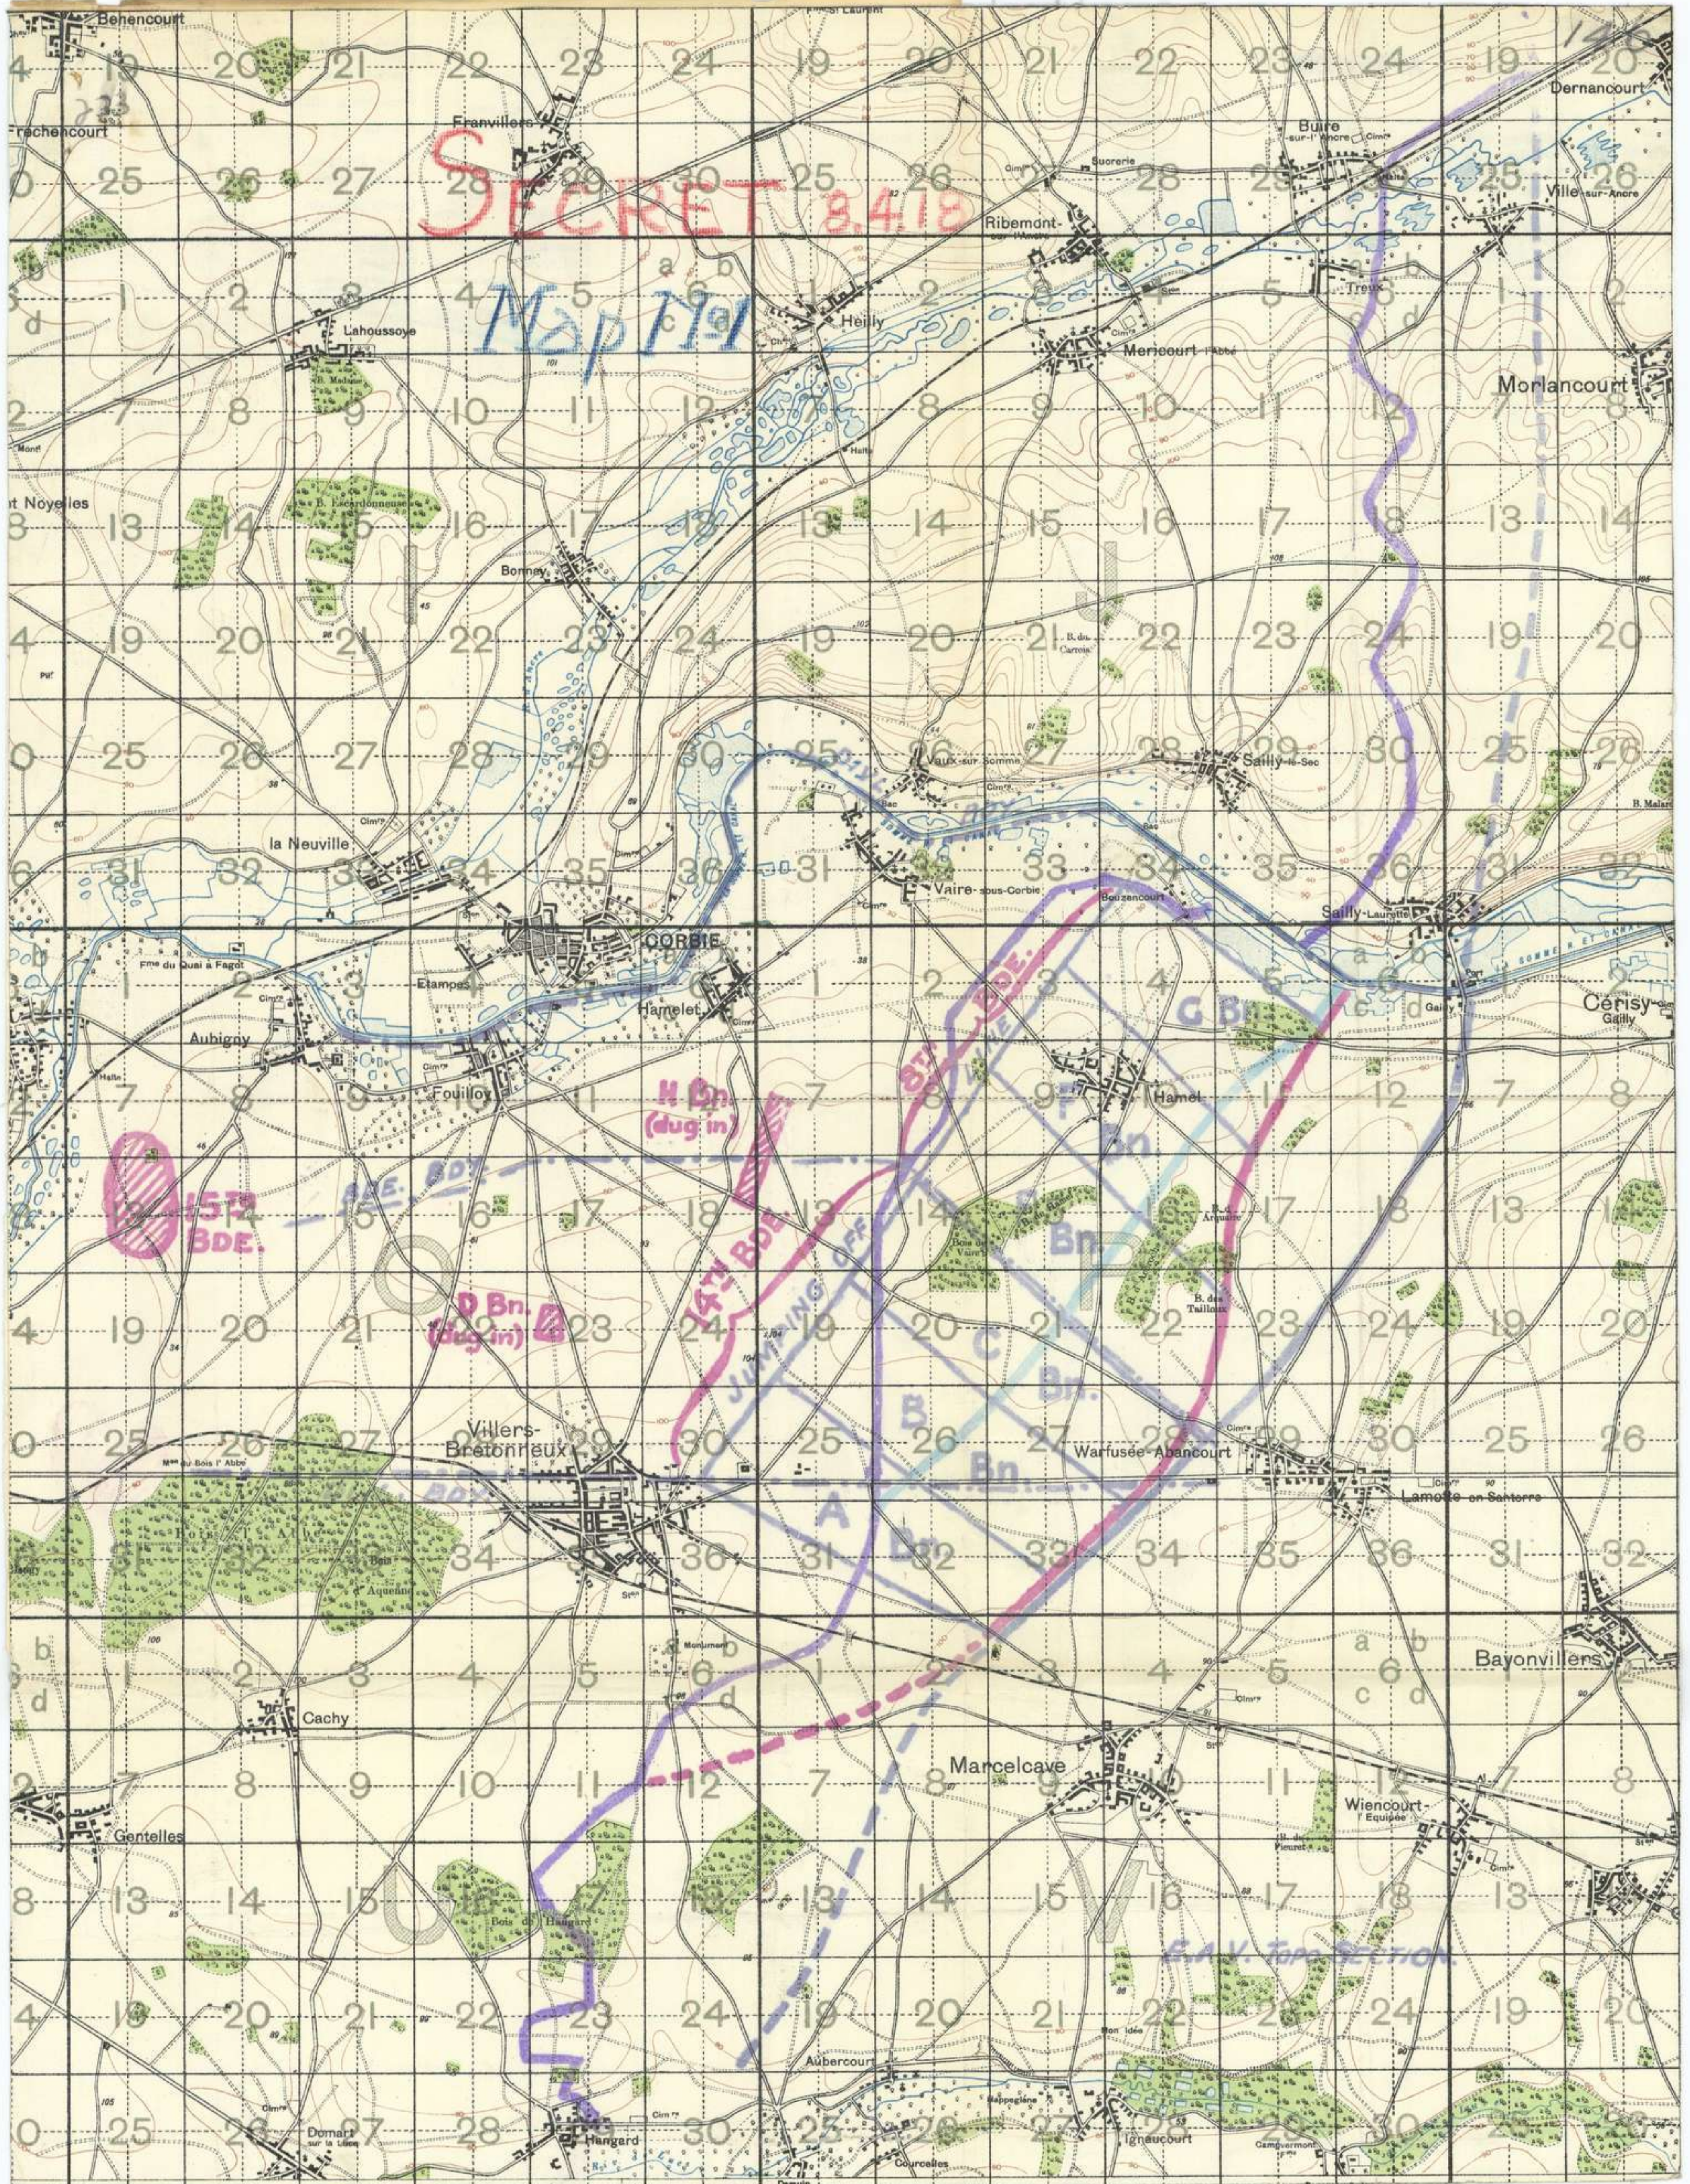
Behencourt
Frechencourt
Franvillers
SECRET 8.4.18
Map No 1
Ribemont
Buire sur-l'Ancre
Dernancourt
Ville-sur-Ancre
Heilly
Mericourt
Treux
Morlancourt
Lahoussoye
Noyelles
Bonnay
Vaux-sur-Somme
Sailly-le-Sec
la Neuville
Corbie
Vaire-sous-Corbie
Sailly-Laurette
Cerisy
Hamelet
Aubigny
Fouilloy
Hamel
H Bn. (dug in)
15th BDE.
D Bn. (dug in)
14th BDE.
JUMPING OFF
8th BDE.
G Bn.
F Bn.
E Bn.
C Bn.
B Bn.
A Bn.
Villers-Bretonneux
Warfusée-Abancourt
Lamotte-en-Santerre
Bayonvillers
Cachy
Marcelcave
Wiencourt-l'Equipée
Gentelles
Aubercourt
Domart
Hangard
Ignaucourt
G.A.V. TOP. SECTION